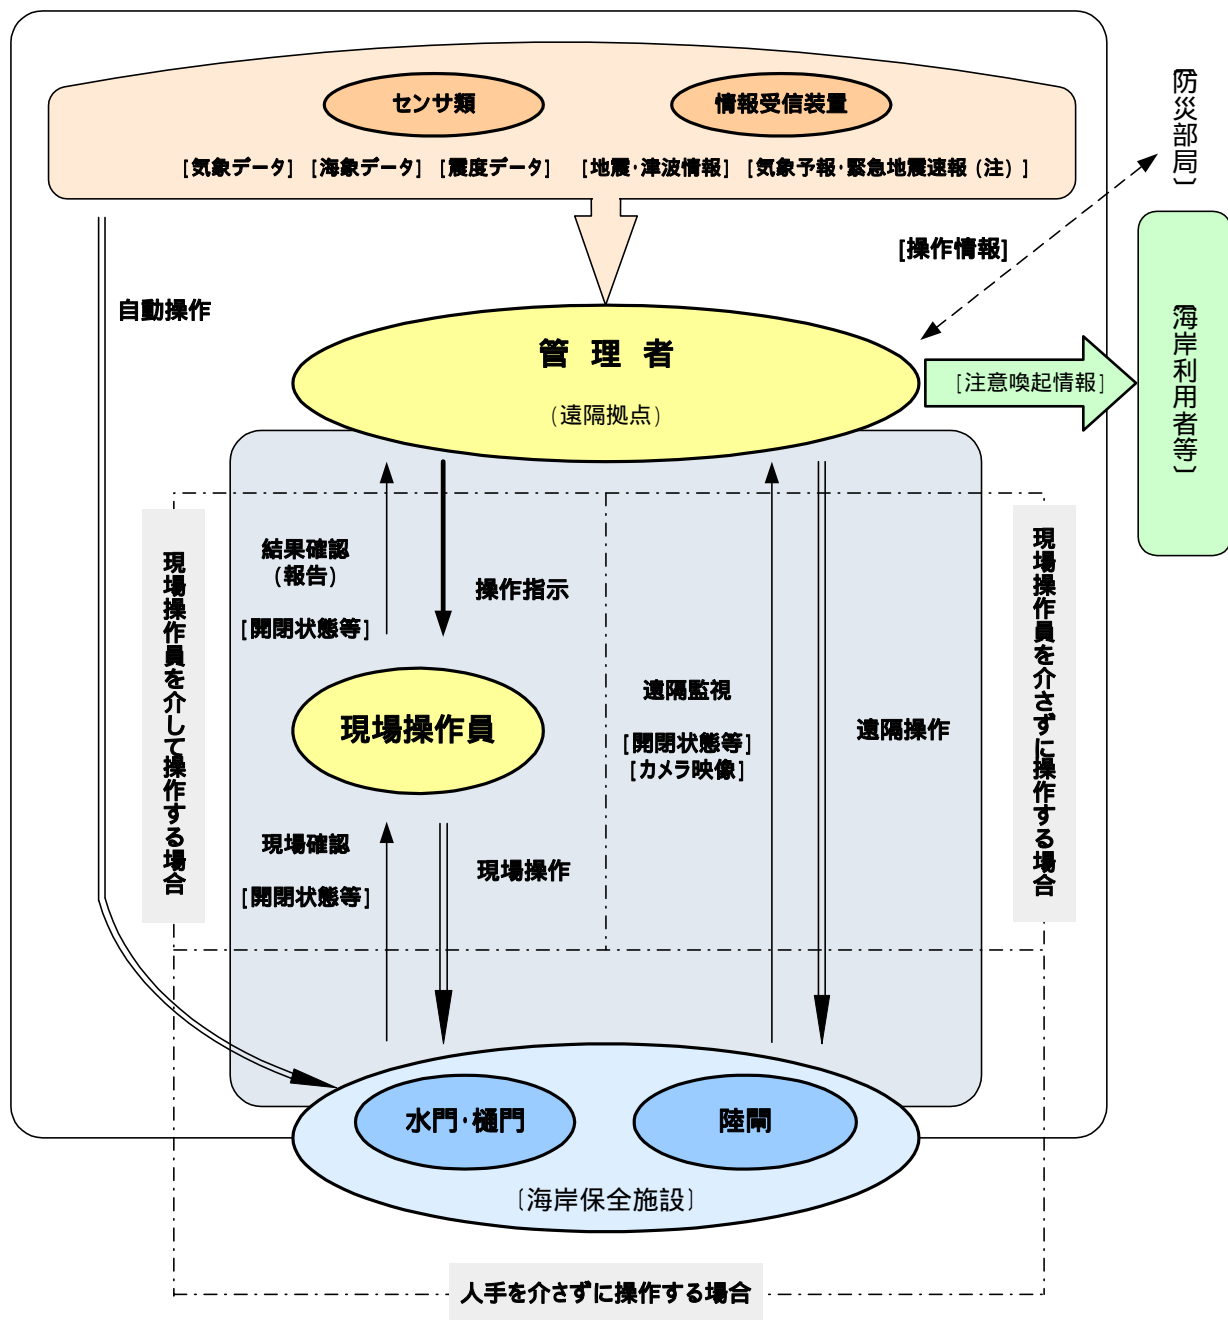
センサ類

情報受信装置

［気象データ］［海象データ］［震度データ］ ［地震・津波情報］［気象予報・緊急地震速報（注）］

〔防災部局〕

［操作情報］

自動操作

管 理 者

（遠隔拠点）

［注意喚起情報］

〔海岸利用者等〕

現場操作員を介して操作する場合

結果確認（報告）

［開閉状態等］

操作指示

現場操作員

現場確認

［開閉状態等］

現場操作

遠隔監視

［開閉状態等］
［カメラ映像］

遠隔操作

現場操作員を介さずに操作する場合

水門・樋門

陸閘

〔海岸保全施設〕

人手を介さずに操作する場合